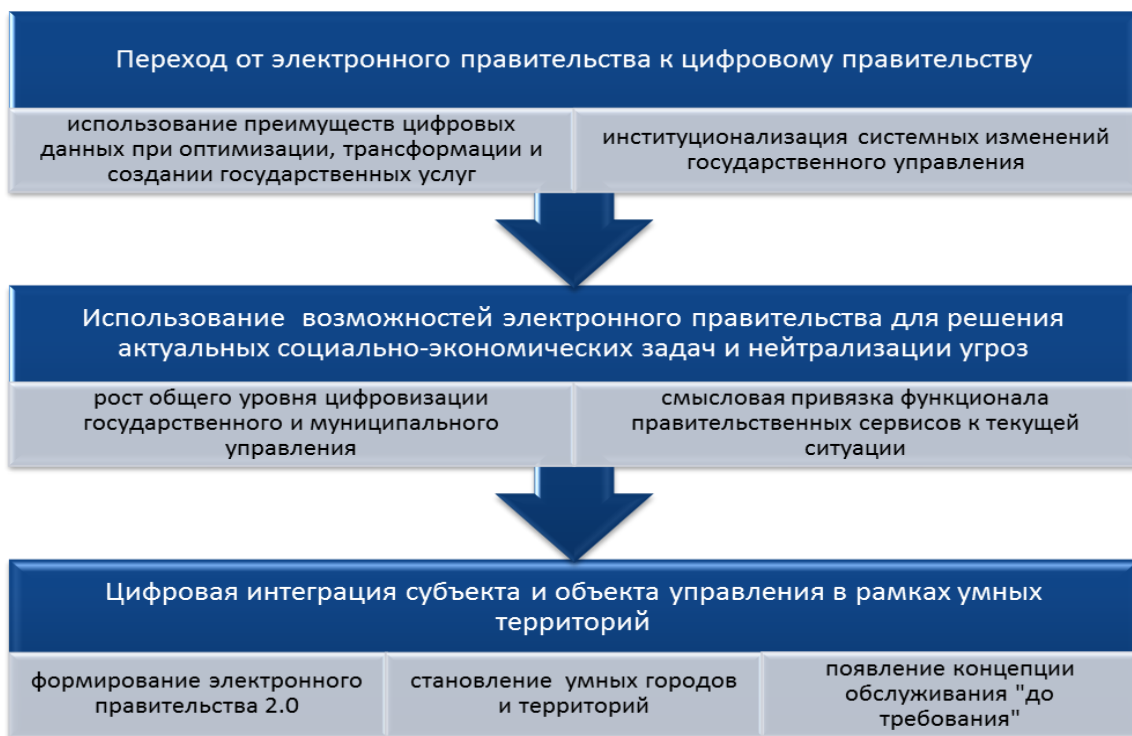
Переход от электронного правительства к цифровому правительству

использование преимуществ цифровых данных при оптимизации, трансформации и создании государственных услуг

институционализация системных изменений государственного управления

Использование возможностей электронного правительства для решения актуальных социально-экономических задач и нейтрализации угроз

рост общего уровня цифровизации государственного и муниципального управления

смысловая привязка функционала правительственных сервисов к текущей ситуации

Цифровая интеграция субъекта и объекта управления в рамках умных территорий

формирование электронного правительства 2.0

становление умных городов и территорий

появление концепции обслуживания "до требования"